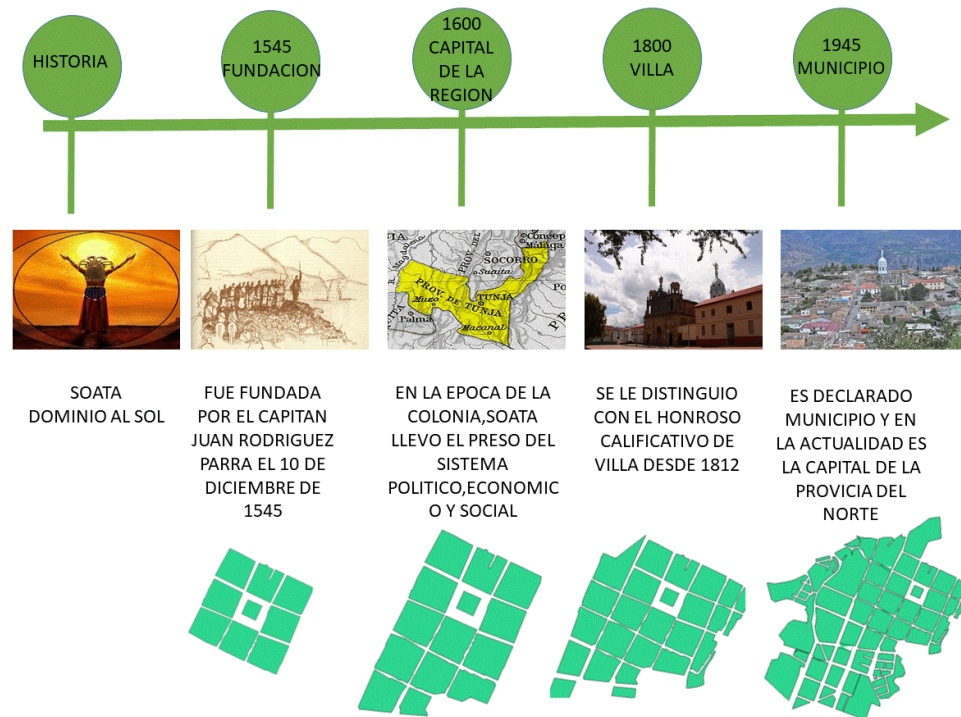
HISTORIA

1545 FUNDACION

1600 CAPITAL DE LA REGION

1800 VILLA

1945 MUNICIPIO

SOCORRO
Concep
Malaga
Suaita
PROV. DE TUNJA
TUNJA
Muzo
Macanal
Palma

SOATA DOMINIO AL SOL

FUE FUNDADA POR EL CAPITAN JUAN RODRIGUEZ PARRA EL 10 DE DICIEMBRE DE 1545

EN LA EPOCA DE LA COLONIA,SOATA LLEVO EL PRESO DEL SISTEMA POLITICO,ECONOMICO Y SOCIAL

SE LE DISTINGUIO CON EL HONROSO CALIFICATIVO DE VILLA DESDE 1812

ES DECLARADO MUNICIPIO Y EN LA ACTUALIDAD ES LA CAPITAL DE LA PROVICIA DEL NORTE